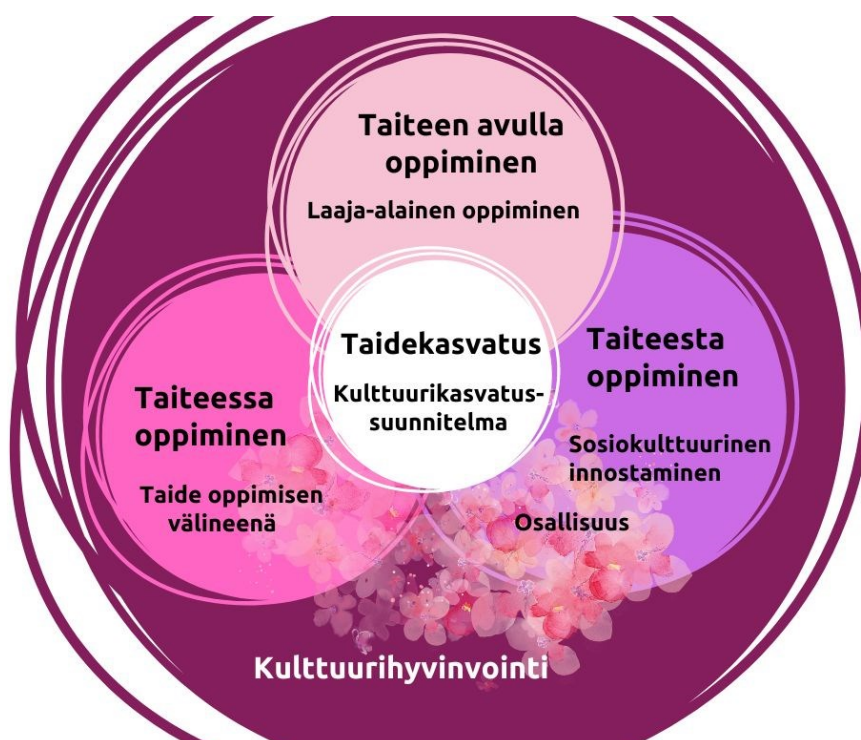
Taiteen avulla oppiminen

Laaja-alainen oppiminen

Taidekasvatus

Kulttuurikasvatussuunnitelma

Taiteessa oppiminen

Taide oppimisen välineenä

Taiteesta oppiminen

Sosiokulttuurinen innostaminen

Osallisuus

Kulttuurihyvinvointi